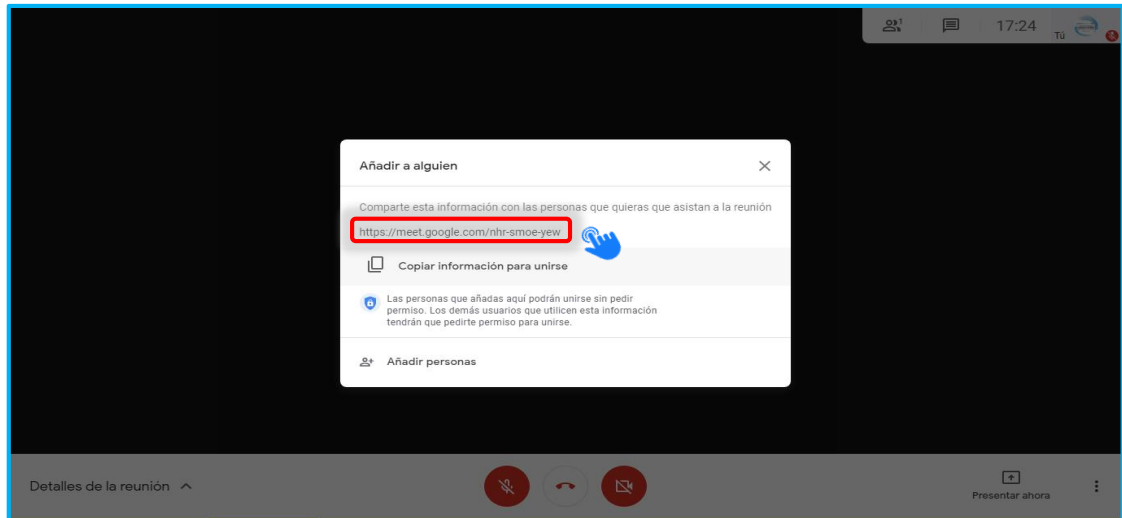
1

17:24

Tú

Añadir a alguien

Comparte esta información con las personas que quieras que asistan a la reunión

https://meet.google.com/nhr-smoe-yew

Copiar información para unirse

Las personas que añadas aquí podrán unirse sin pedir permiso. Los demás usuarios que utilicen esta información tendrán que pedirte permiso para unirse.

Añadir personas

Detalles de la reunión

Presentar ahora